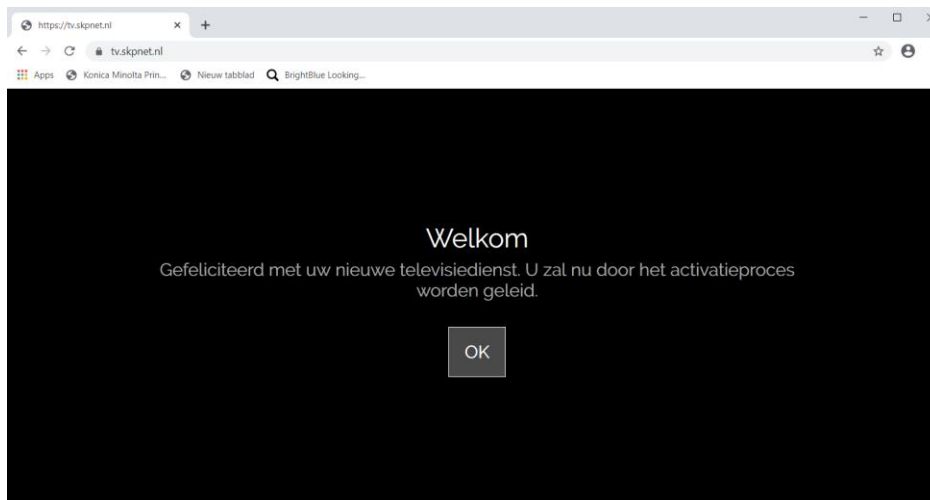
https://tv.skpnet.nl ×

tv.skpnet.nl

Apps Konica Minolta Prin... Nieuw tabblad BrightBlue Looking...

Welkom

Gefeliciteerd met uw nieuwe televisiedienst. U zal nu door het activatieproces worden geleid.

OK